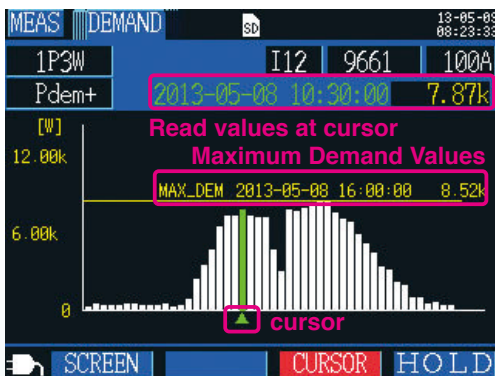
MEAS DEMAND SD 13-05-08 08:23:33
1P3W I12 9661 100A
Pdem+ 2013-05-08 10:30:00 7.87k
[W]
Read values at cursor
12.00k
Maximum Demand Values
MAX_DEM 2013-05-08 16:00:00 8.52k
6.00k
0
cursor
SCREEN CURSOR HOLD